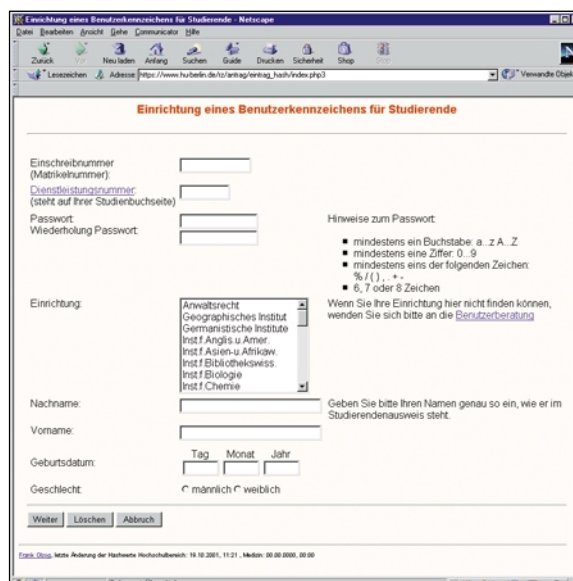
Einrichtung eines Benutzerkennzeichens für Studierende - Netscape

Datei Bearbeiten Ansicht Gehe Communicator Hilfe

Zurück Vor Neu laden Anfang Suchen Guide Drucken Sicherheit Shop Stop

Lesezeichen Adresse: https://www.hu-berlin.de/rz/antrag/eintrag_hash/index.php3 Verwandte Objekte

Einrichtung eines Benutzerkennzeichens für Studierende

Einschreibnummer (Matrikelnummer):

Dienstleistungsnummer: (steht auf Ihrer Studienbuchseite)

Passwort:
Wiederholung Passwort:

Hinweise zum Passwort:

- mindestens ein Buchstabe: a...z A...Z
- mindestens eine Ziffer: 0...9
- mindestens eins der folgenden Zeichen: % / ( ) , . + -
- 6, 7 oder 8 Zeichen

Einrichtung:

Anwaltsrecht
Geographisches Institut
Germanistische Institute
Inst.f.Anglis.u.Amer.
Inst.f.Asien-u.Afrikaw.
Inst.f.Bibliothekswiss.
Inst.f.Biologie
Inst.f.Chemie

Wenn Sie Ihre Einrichtung hier nicht finden können, wenden Sie sich bitte an die Benutzerberatung

Nachname:

Geben Sie bitte Ihren Namen genau so ein, wie er im Studierendenausweis steht.

Vorname:

Geburtsdatum: Tag Monat Jahr

Geschlecht: männlich weiblich

Weiter Löschen Abbruch

Frank Olma, letzte Änderung der Hashwerte Hochschulbereich: 19.10.2001, 11:21 , Medizin: 00.00.0000, 00:00